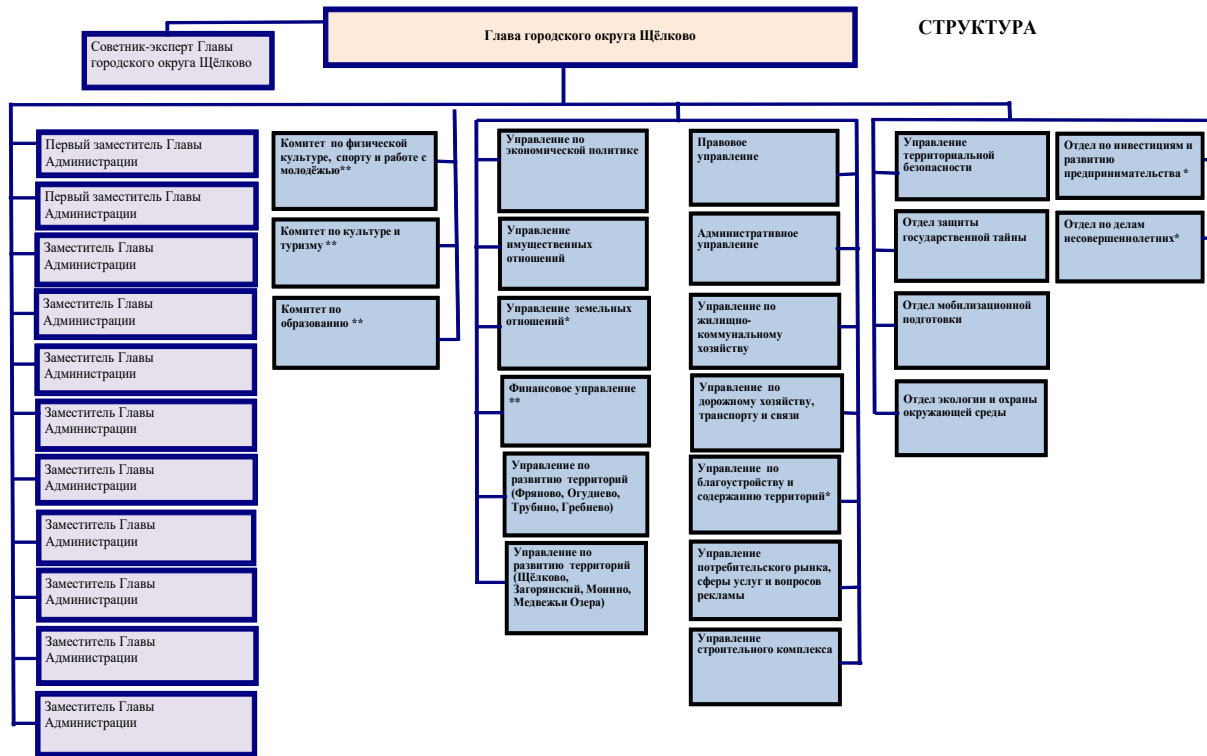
Глава городского округа Щёлково

СТРУКТУРА

Советник-эксперт Главы городского округа Щёлково

Первый заместитель Главы Администрации

Первый заместитель Главы Администрации

Заместитель Главы Администрации

Заместитель Главы Администрации

Заместитель Главы Администрации

Заместитель Главы Администрации

Заместитель Главы Администрации

Заместитель Главы Администрации

Заместитель Главы Администрации

Заместитель Главы Администрации

Заместитель Главы Администрации

Комитет по физической культуре, спорту и работе с молодёжью**

Комитет по культуре и туризму **

Комитет по образованию **

Управление по экономической политике

Управление имущественных отношений

Управление земельных отношений*

Финансовое управление **

Управление по развитию территорий (Фряново, Огуднево, Трубино, Гребнево)

Управление по развитию территорий (Щёлково, Загорянский, Монино, Медвежьи Озера)

Правовое управление

Административное управление

Управление по жилищно-коммунальному хозяйству

Управление по дорожному хозяйству, транспорту и связи

Управление по благоустройству и содержанию территорий*

Управление потребительского рынка, сферы услуг и вопросов рекламы

Управление строительного комплекса

Управление территориальной безопасности

Отдел защиты государственной тайны

Отдел мобилизационной подготовки

Отдел экологии и охраны окружающей среды

Отдел по инвестициям и развитию предпринимательства *

Отдел по делам несовершеннолетних*